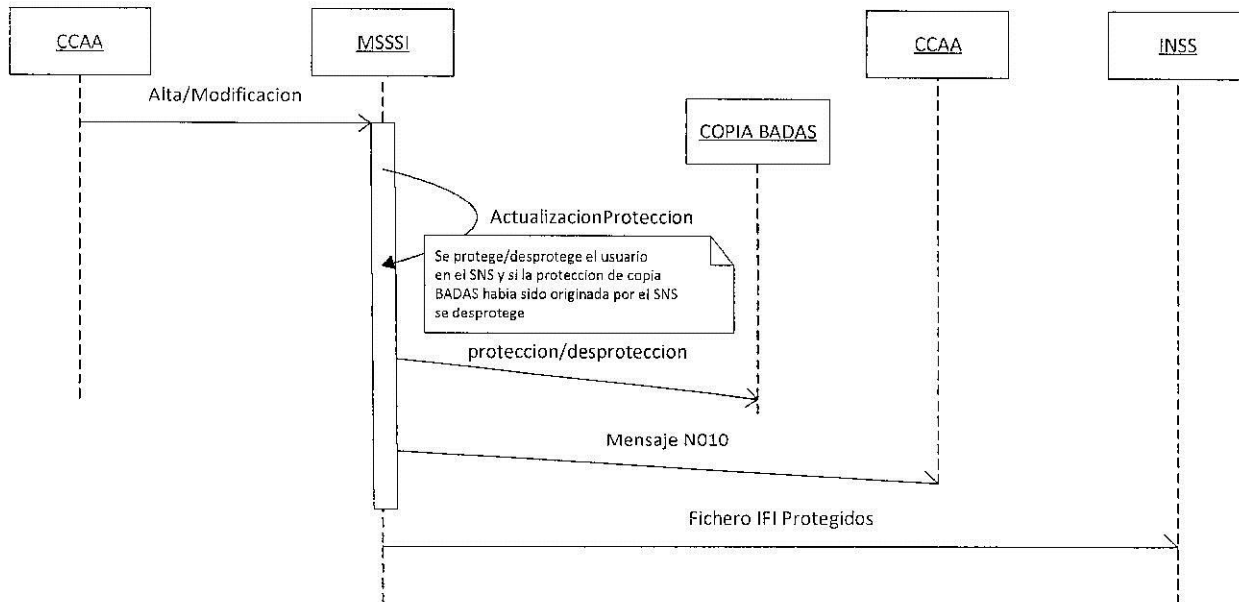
CCAA

MSSSI

CCAA

INSS

Alta/Modificacion

COPIA BADAS

ActualizacionProteccion

Se protege/desprotege el usuario en el SNS y si la proteccion de copia BADAS habia sido originada por el SNS se desprotege

proteccion/desproteccion

Mensaje N010

Fichero IFI Protegidos